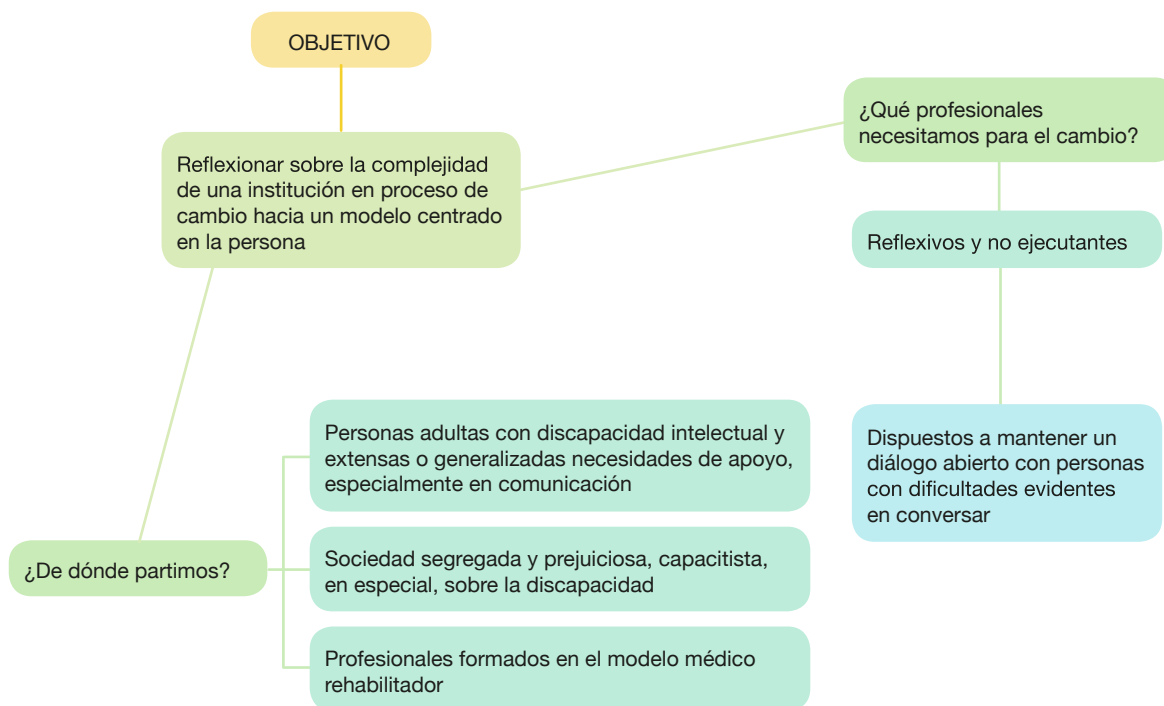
OBJETIVO

Reflexionar sobre la complejidad de una institución en proceso de cambio hacia un modelo centrado en la persona

¿Qué profesionales necesitamos para el cambio?

Reflexivos y no ejecutantes

Dispuestos a mantener un diálogo abierto con personas con dificultades evidentes en conversar

¿De dónde partimos?

Personas adultas con discapacidad intelectual y extensas o generalizadas necesidades de apoyo, especialmente en comunicación

Sociedad segregada y prejuiciosa, capacitista, en especial, sobre la discapacidad

Profesionales formados en el modelo médico rehabilitador